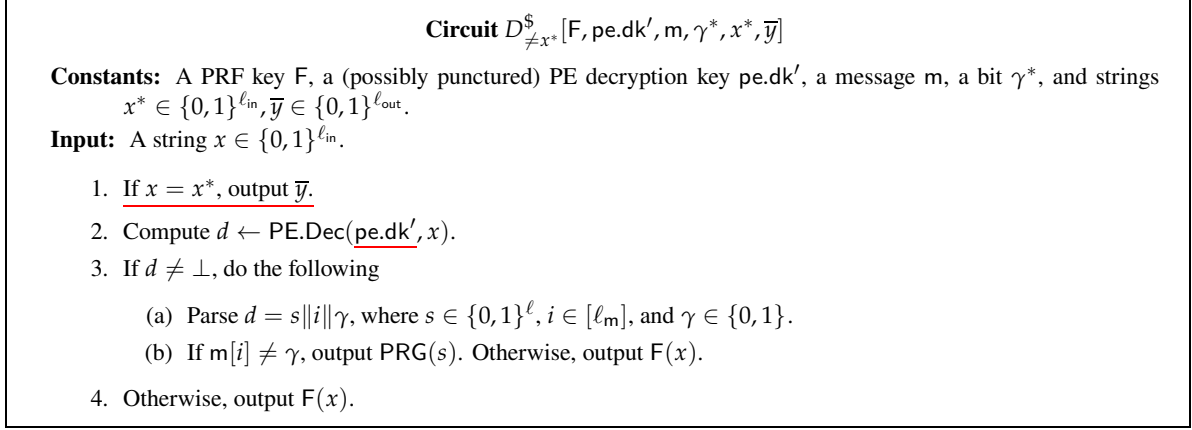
**Circuit** $D^{\$}_{\neq x^*}[\mathsf{F}, \mathsf{pe.dk}', \mathsf{m}, \gamma^*, x^*, \overline{y}]$

**Constants:** A PRF key $\mathsf{F}$, a (possibly punctured) PE decryption key $\mathsf{pe.dk}'$, a message $\mathsf{m}$, a bit $\gamma^*$, and strings $x^* \in \{0,1\}^{\ell_{\mathsf{in}}}, \overline{y} \in \{0,1\}^{\ell_{\mathsf{out}}}$.

**Input:** A string $x \in \{0,1\}^{\ell_{\mathsf{in}}}$.

1. If $x = x^*$, output $\overline{y}$.
2. Compute $d \leftarrow \mathsf{PE.Dec}(\mathsf{pe.dk}', x)$.
3. If $d \neq \perp$, do the following
(a) Parse $d = s\|i\|\gamma$, where $s \in \{0,1\}^{\ell}$, $i \in [\ell_{\mathsf{m}}]$, and $\gamma \in \{0,1\}$.
(b) If $\mathsf{m}[i] \neq \gamma$, output $\mathsf{PRG}(s)$. Otherwise, output $\mathsf{F}(x)$.
4. Otherwise, output $\mathsf{F}(x)$.